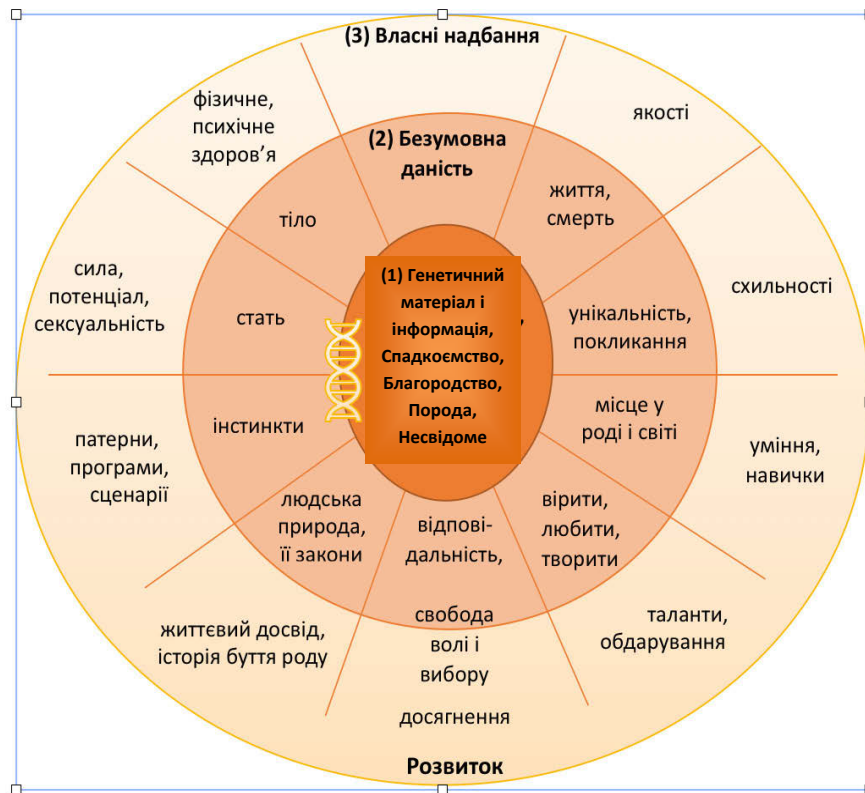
(3) Власні надбання

фізичне, психічне здоров'я

якості

(2) Безумовна даність

тіло

життя, смерть

сила, потенціал, сексуальність

(1) Генетичний матеріал і інформація, Спадкоємство, Благородство, Порода, Несвідоме

схильності

стать

унікальність, покликання

інстинкти

місце у роді і світі

патерни, програми, сценарії

уміння, навички

людська природа, її закони

відповідальність,

вірити, любити, творити

свобода волі і вибору

життєвий досвід, історія буття роду

таланти, обдарування

досягнення

Розвиток